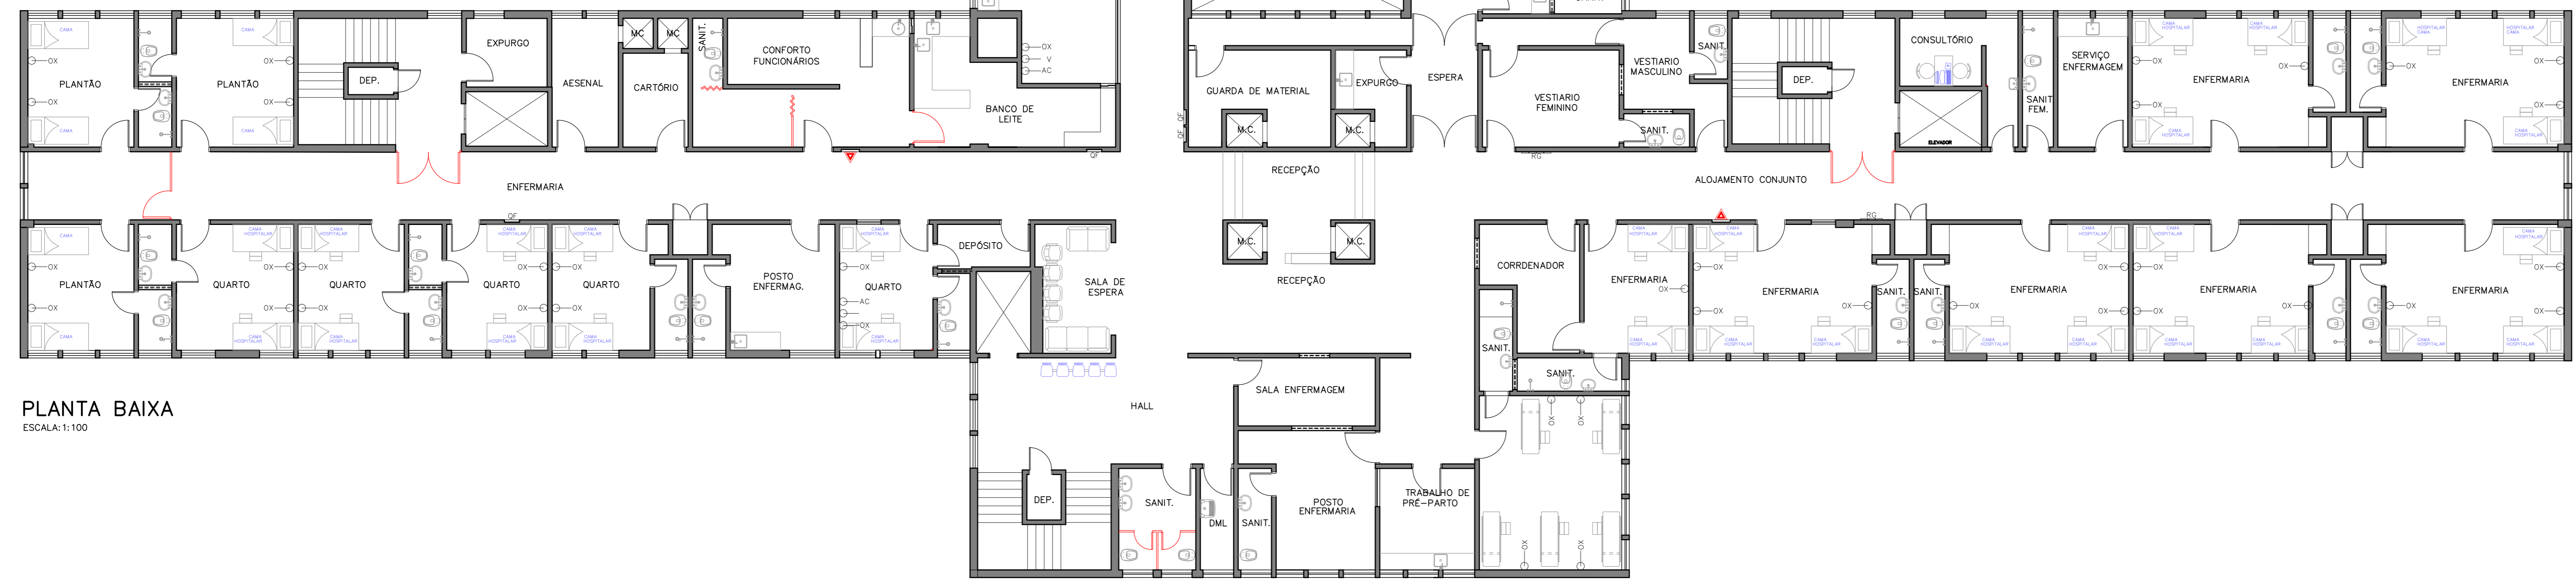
PLANTÃO

PLANTÃO

DEP.

EXPURGO

AESENAL

MC MC

CARTÓRIO

SANIT.

CONFORTO FUNCIONÁRIOS

BANCO DE LEITE

OX
V
AC

GUARDA DE MATERIAL

EXPURGO

M.C.

M.C.

ESPERA

VESTIARIO FEMININO

VESTIARIO MASCULINO

SANIT.

SANIT.

DEP.

CONSULTÓRIO

ELEVADOR

SANIT FEM.

SERVIÇO ENFERMAGEM

ENFERMARIA

ENFERMARIA

ENFERMARIA

RECEPÇÃO

ALOJAMENTO CONJUNTO

PLANTÃO

QUARTO

QUARTO

QUARTO

QUARTO

POSTO ENFERMAG.

QUARTO

DEPÓSITO

SALA DE ESPERA

M.C.

M.C.

RECEPÇÃO

CORRDENADOR

ENFERMARIA

ENFERMARIA

SANIT.

SANIT.

ENFERMARIA

ENFERMARIA

ENFERMARIA

SANIT.

SANIT.

PLANTA BAIXA
ESCALA: 1:100

HALL

SALA ENFERMAGEM

DEP.

SANIT.

DML

SANIT.

POSTO ENFERMARIA

TRABALHO DE PRÉ-PARTO